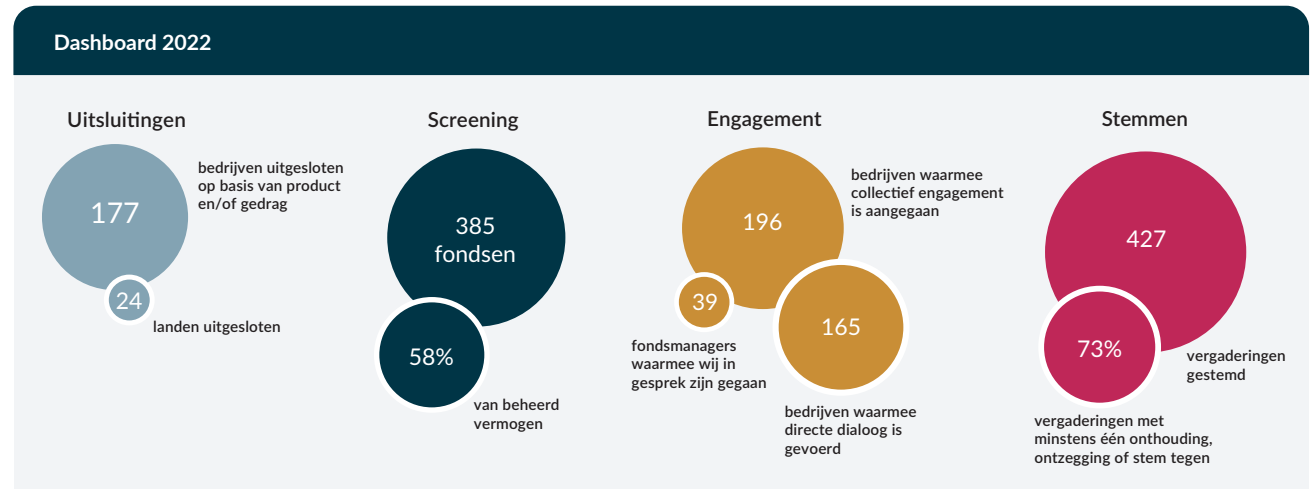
Dashboard 2022

Uitsluitingen

177

bedrijven uitgesloten op basis van product en/of gedrag

24

landen uitgesloten

Screening

385 fondsen

58%

van beheerd vermogen

Engagement

196

bedrijven waarmee collectief engagement is aangegaan

39

fondsmanagers waarmee wij in gesprek zijn gegaan

165

bedrijven waarmee directe dialoog is gevoerd

Stemmen

427

vergaderingen gestemd

73%

vergaderingen met minstens één onthouding, ontzegging of stem tegen